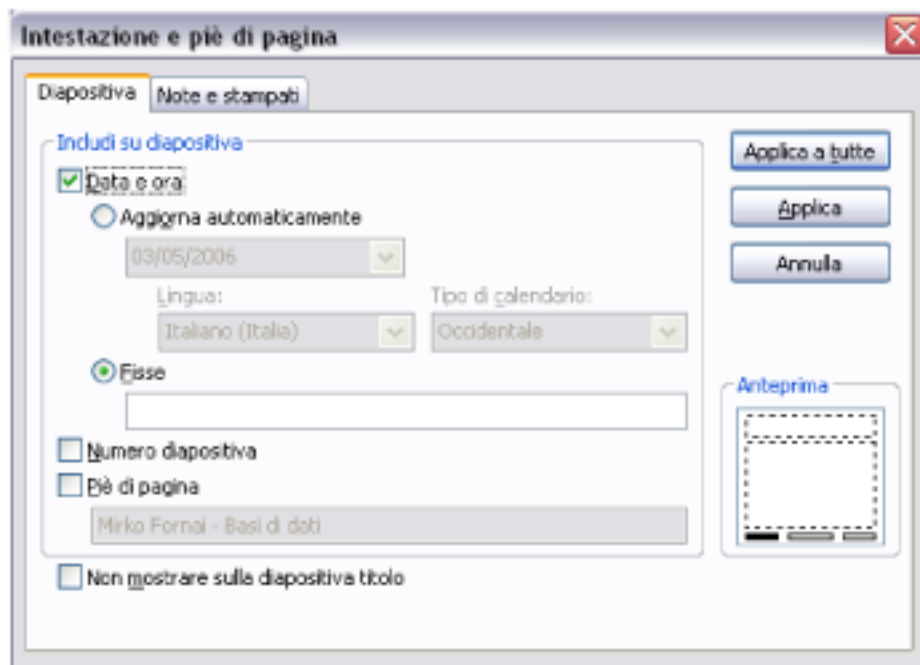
Intestazione e piè di pagina

Diapositiva
Note e stampati

Includi su diapositiva
Data e ora
Aggiorna automaticamente
03/05/2006
Lingua:
Italiano (Italia)
Tipo di calendario:
Occidentale
Fisse

Numero diapositiva
Piè di pagina
Mirko Fornai - Basi di dati

Non mostrare sulla diapositiva titolo

Applica a tutte
Applica
Annulla

Anteprima